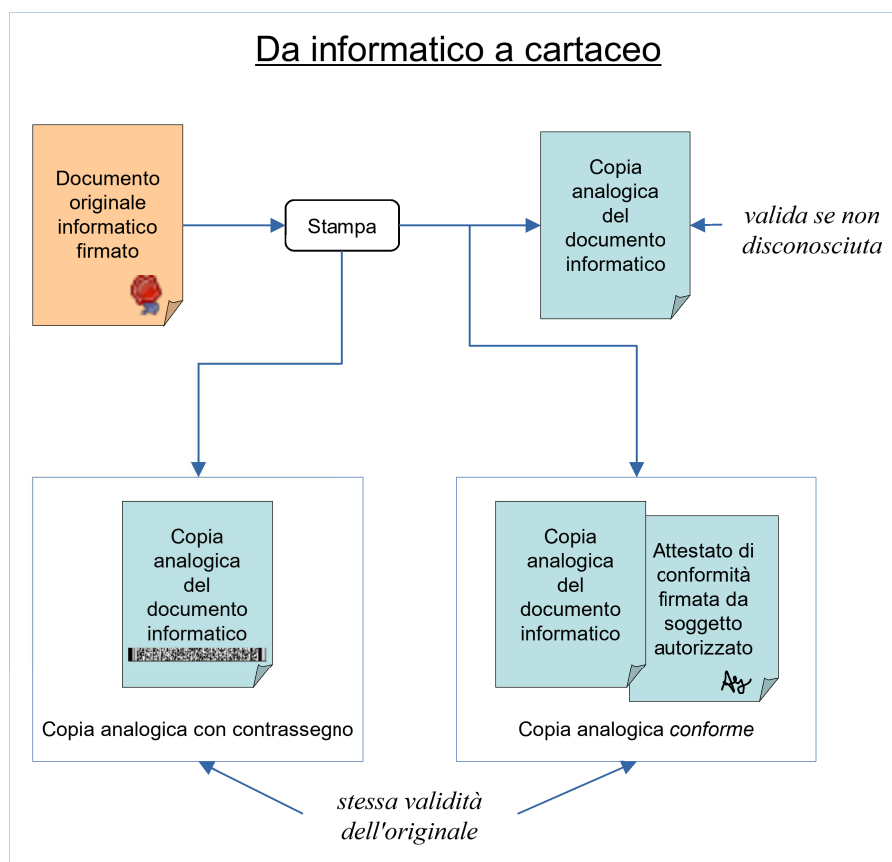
Da informatico a cartaceo

Documento originale informatico firmato

Stampa

Copia analogica del documento informatico

valida se non disconosciuta

Copia analogica del documento informatico

Copia analogica con contrassegno

Copia analogica del documento informatico

Attestato di conformità firmata da soggetto autorizzato

Copia analogica conforme

stessa validità dell'originale